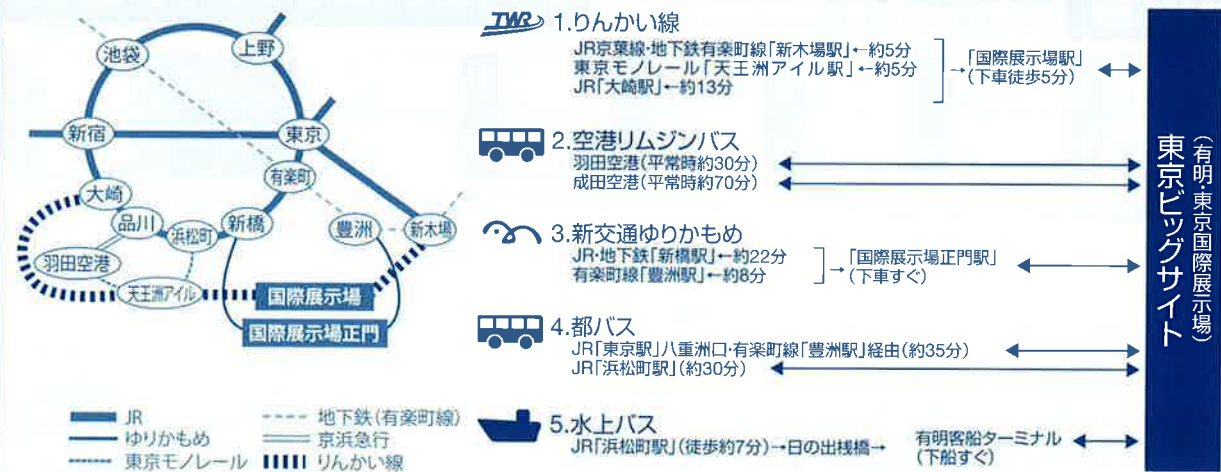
池袋
上野
新宿
東京
有楽町
大崎
品川
浜松町
新橋
豊洲
新木場
羽田空港
天王洲アイル
国際展示場
国際展示場正門

JR
ゆりかもめ
東京モノレール
地下鉄(有楽町線)
京浜急行
りんかい線

TWR 1.りんかい線
JR京葉線・地下鉄有楽町線「新木場駅」←約5分
東京モノレール「天王洲アイル駅」←約5分
JR「大崎駅」←約13分
→「国際展示場駅」(下車徒歩5分)

2.空港リムジンバス
羽田空港(平常時約30分)
成田空港(平常時約70分)

3.新交通ゆりかもめ
JR・地下鉄「新橋駅」←約22分
有楽町線「豊洲駅」←約8分
→「国際展示場正門駅」(下車すぐ)

4.都バス
JR「東京駅」八重洲口・有楽町線「豊洲駅」経由(約35分)
JR「浜松町駅」(約30分)

5.水上バス
JR「浜松町駅」(徒歩約7分)→日の出桟橋→
有明客船ターミナル(下船すぐ)

東京ビッグサイト
(有明・東京国際展示場)